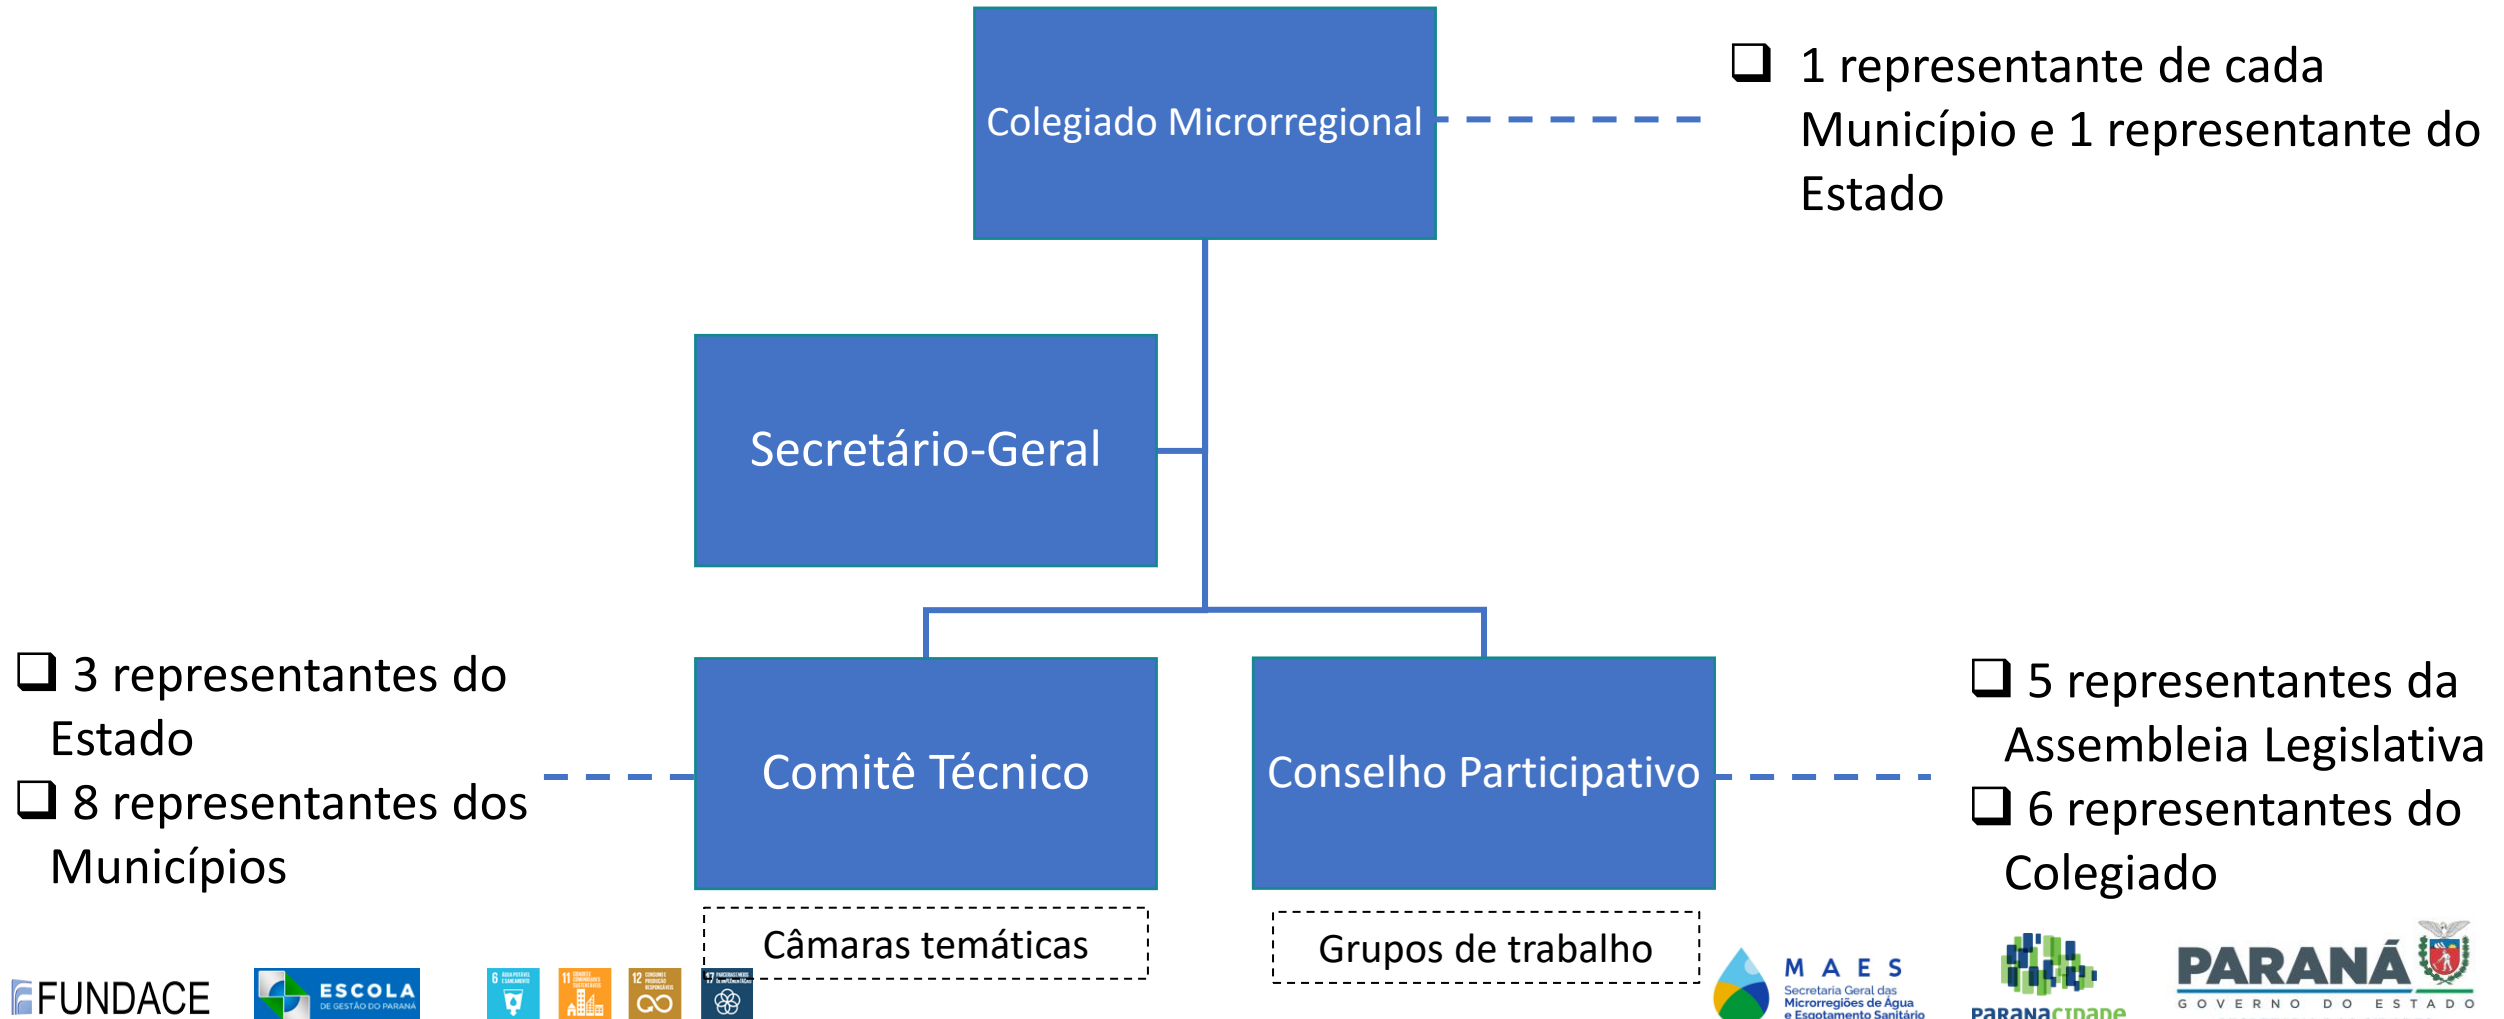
Colegiado Microrregional

❑ 1 representante de cada Município e 1 representante do Estado

Secretário-Geral

❑ 3 representantes do Estado
❑ 8 representantes dos Municípios

Comitê Técnico

Conselho Participativo

❑ 5 representantes da Assembleia Legislativa
❑ 6 representantes do Colegiado

Câmaras temáticas

Grupos de trabalho

FUNDACE

ESCOLA DE GESTÃO DO PARANÁ

6

11

12

17

M A E S
Secretaria Geral das Microrregiões de Água e Esgotamento Sanitário

PARANACIDADE

PARANÁ
GOVERNO DO ESTADO